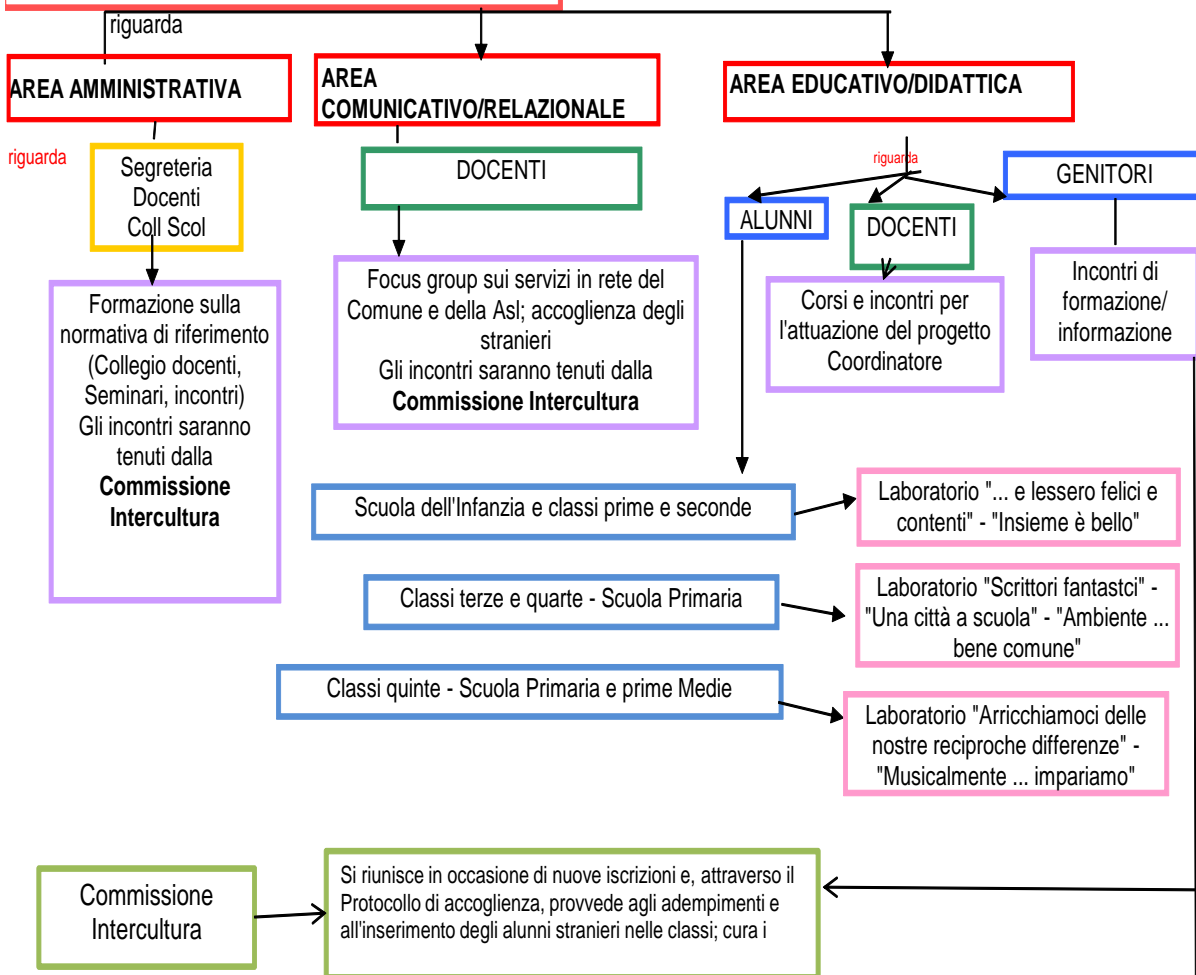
riguarda

AREA AMMINISTRATIVA

AREA COMUNICATIVO/RELAZIONALE

AREA EDUCATIVO/DIDATTICA

riguarda

Segreteria
Docenti
Coll Scol

DOCENTI

riguarda

GENITORI

ALUNNI

DOCENTI

Formazione sulla normativa di riferimento (Collegio docenti, Seminari, incontri)
Gli incontri saranno tenuti dalla **Commissione Intercultura**

Focus group sui servizi in rete del Comune e della Asl; accoglienza degli stranieri
Gli incontri saranno tenuti dalla **Commissione Intercultura**

Corsi e incontri per l'attuazione del progetto Coordinatore

Incontri di formazione/ informazione

Scuola dell'Infanzia e classi prime e seconde

Laboratorio "... e lessero felici e contenti" - "Insieme è bello"

Classi terze e quarte - Scuola Primaria

Laboratorio "Scrittori fantastci" - "Una città a scuola" - "Ambiente ... bene comune"

Classi quinte - Scuola Primaria e prime Medie

Laboratorio "Arricchiamoci delle nostre reciproche differenze" - "Musicalmente ... impariamo"

Commissione Intercultura

Si riunisce in occasione di nuove iscrizioni e, attraverso il Protocollo di accoglienza, provvede agli adempimenti e all'inserimento degli alunni stranieri nelle classi; cura i